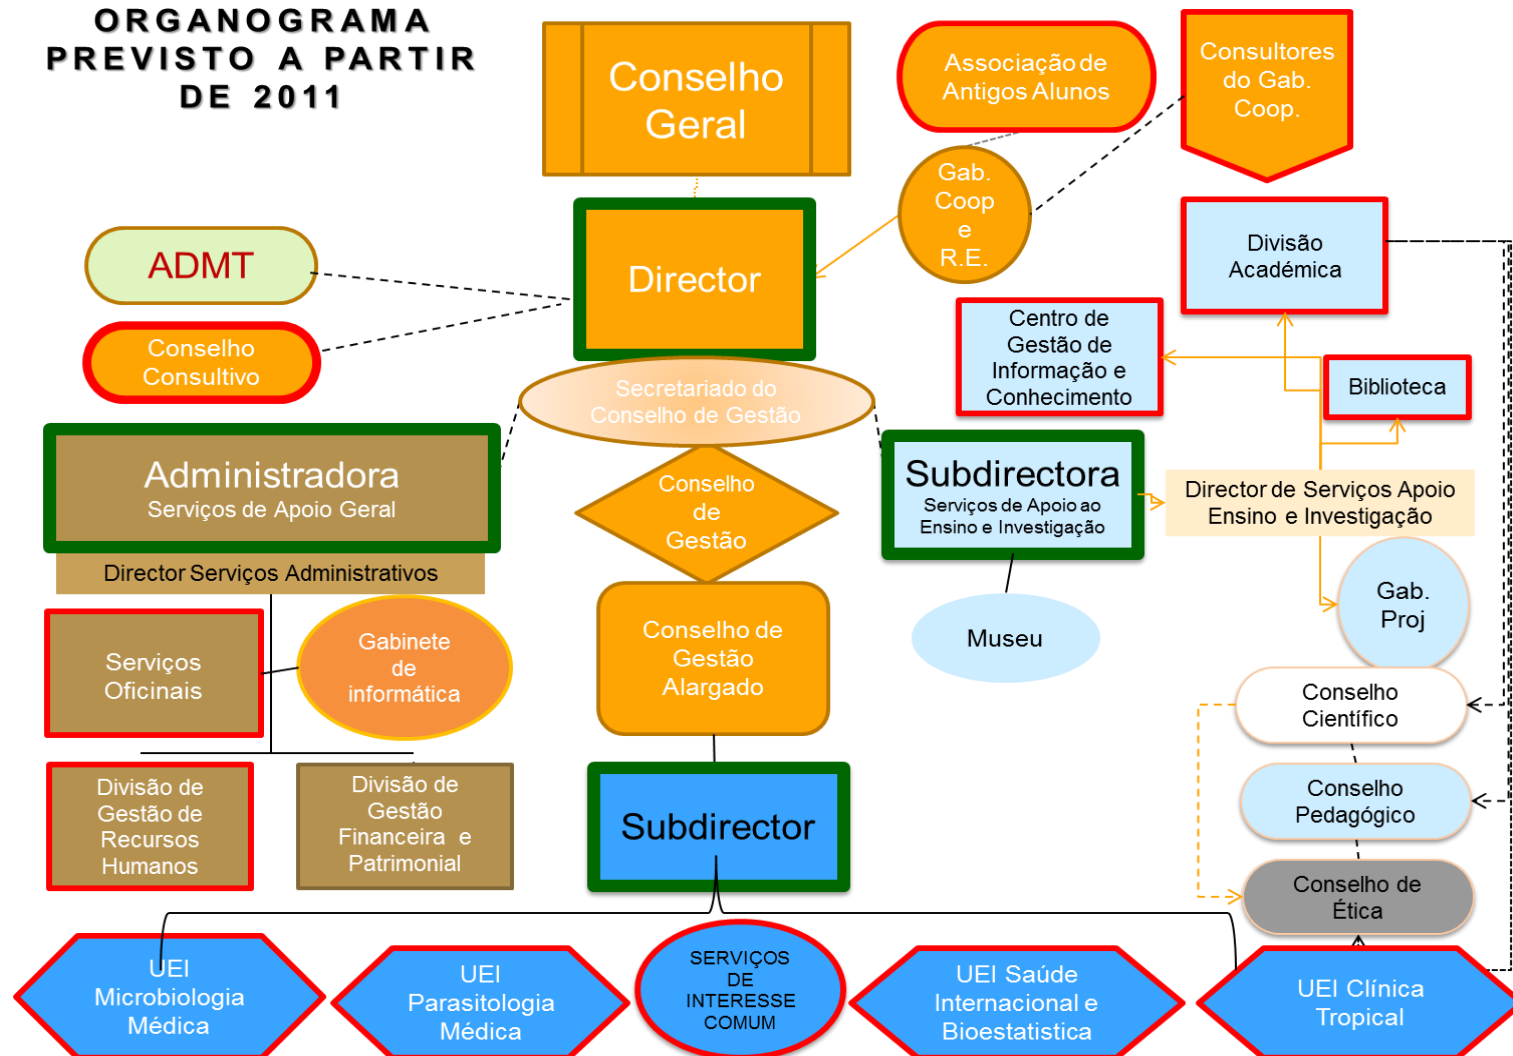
ORGANOGRAMA PREVISTO A PARTIR DE 2011

Conselho Geral

Associação de Antigos Alunos

Consultores do Gab. Coop.

Gab. Coop e R.E.

ADMT

Director

Divisão Académica

Conselho Consultivo

Centro de Gestão de Informação e Conhecimento

Biblioteca

Secretariado do Conselho de Gestão

Administradora
Serviços de Apoio Geral

Director Serviços Administrativos

Conselho de Gestão

Subdirectora
Serviços de Apoio ao Ensino e Investigação

Director de Serviços Apoio Ensino e Investigação

Gab. Proj

Serviços Oficinais

Gabinete de informática

Conselho de Gestão Alargado

Museu

Conselho Científico

Divisão de Gestão de Recursos Humanos

Divisão de Gestão Financeira e Patrimonial

Subdirector

Conselho Pedagógico

Conselho de Ética

UEI Microbiologia Médica

UEI Parasitologia Médica

SERVIÇOS DE INTERESSE COMUM

UEI Saúde Internacional e Bioestatistica

UEI Clínica Tropical